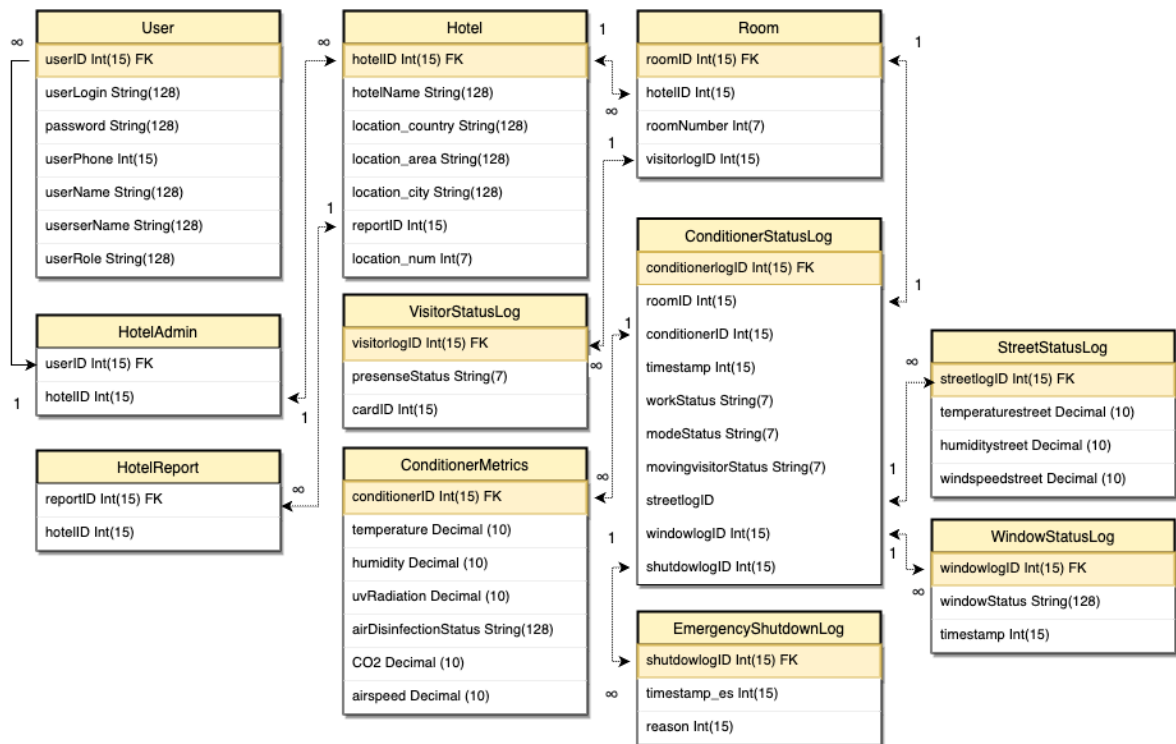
User
userID Int(15) FK
userLogin String(128)
password String(128)
userPhone Int(15)
userName String(128)
userserName String(128)
userRole String(128)

HotelAdmin
userID Int(15) FK
hotelID Int(15)

HotelReport
reportID Int(15) FK
hotelID Int(15)

Hotel
hotelID Int(15) FK
hotelName String(128)
location_country String(128)
location_area String(128)
location_city String(128)
reportID Int(15)
location_num Int(7)

VisitorStatusLog
visitorlogID Int(15) FK
presenseStatus String(7)
cardID Int(15)

ConditionerMetrics
conditionerID Int(15) FK
temperature Decimal (10)
humidity Decimal (10)
uvRadiation Decimal (10)
airDisinfectionStatus String(128)
CO2 Decimal (10)
airspeed Decimal (10)

Room
roomID Int(15) FK
hotelID Int(15)
roomNumber Int(7)
visitorlogID Int(15)

ConditionerStatusLog
conditionerlogID Int(15) FK
roomID Int(15)
conditionerID Int(15)
timestamp Int(15)
workStatus String(7)
modeStatus String(7)
movingvisitorStatus String(7)
streetlogID
windowlogID Int(15)
shutdowlogID Int(15)

EmergencyShutdownLog
shutdowlogID Int(15) FK
timestamp_es Int(15)
reason Int(15)

StreetStatusLog
streetlogID Int(15) FK
temperaturestreet Decimal (10)
humiditystreet Decimal (10)
windspeedstreet Decimal (10)

WindowStatusLog
windowlogID Int(15) FK
windowStatus String(128)
timestamp Int(15)

∞ 1 ∞ 1 1 ∞ 1 1 1 ∞ 1 ∞ 1 ∞ ∞ 1 1 1 ∞ ∞ 1 ∞